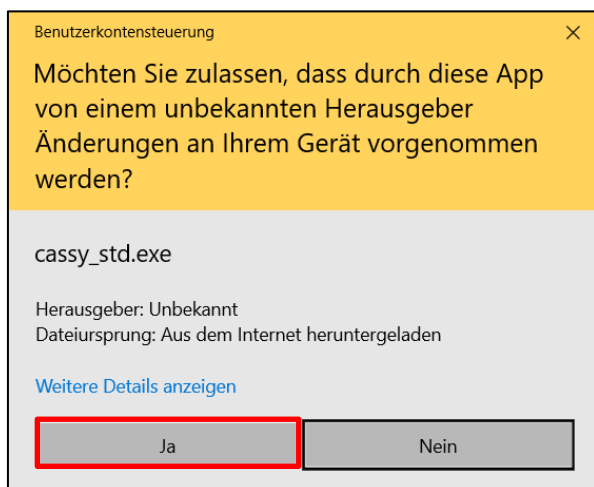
Benutzerkontensteuerung

×

Möchten Sie zulassen, dass durch diese App von einem unbekannten Herausgeber Änderungen an Ihrem Gerät vorgenommen werden?

cassy_std.exe

Herausgeber: Unbekannt
Dateiursprung: Aus dem Internet heruntergeladen

Weitere Details anzeigen

Ja

Nein